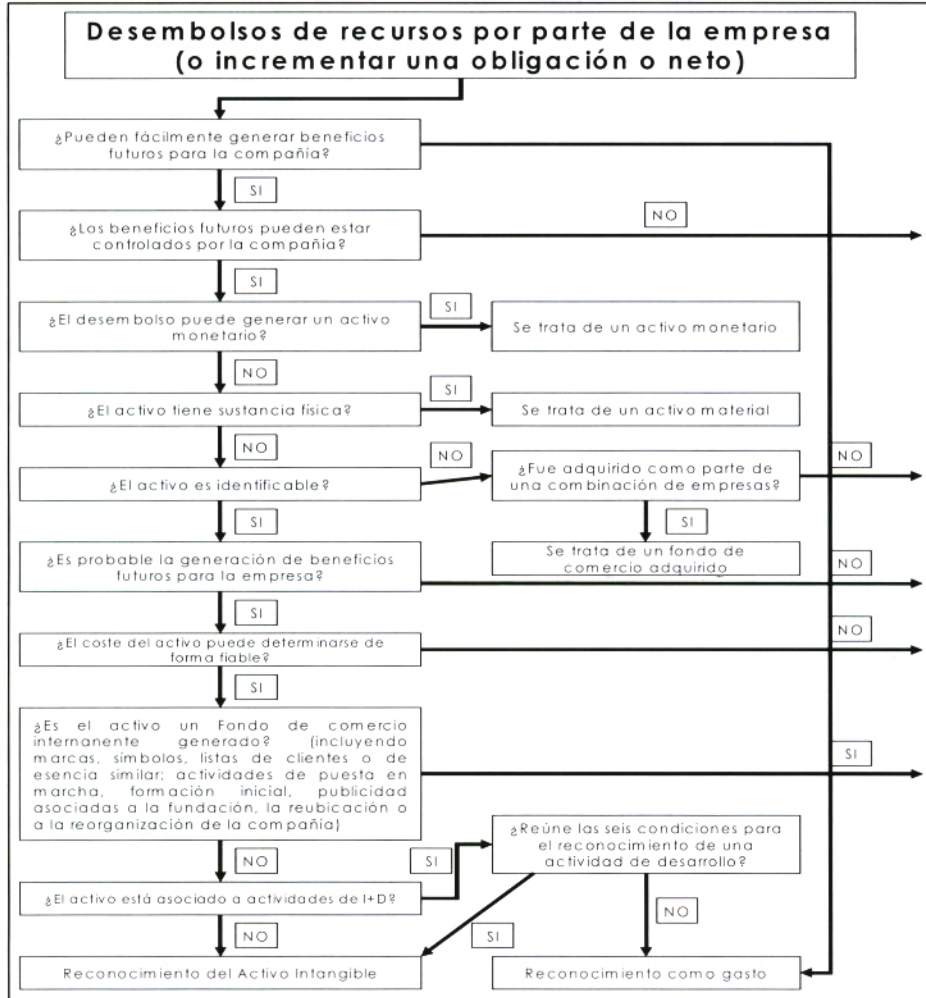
Desembolsos de recursos por parte de la empresa (o incrementar una obligación o neto)

¿Pueden fácilmente generar beneficios futuros para la compañía?

SI

¿Los beneficios futuros pueden estar controlados por la compañía?

NO

SI

¿El desembolso puede generar un activo monetario?

SI

Se trata de un activo monetario

NO

¿El activo tiene sustancia física?

SI

Se trata de un activo material

NO

NO

¿El activo es identificable?

¿Fue adquirido como parte de una combinación de empresas?

NO

SI

SI

Se trata de un fondo de comercio adquirido

¿Es probable la generación de beneficios futuros para la empresa?

NO

SI

¿El coste del activo puede determinarse de forma fiable?

NO

SI

¿Es el activo un Fondo de comercio internanente generado? (incluyendo marcas, símbolos, listas de clientes o de esencia similar; actividades de puesta en marcha, formación inicial, publicidad asociadas a la fundación, la reubicación o a la reorganización de la compañía)

SI

NO

SI

¿Reúne las seis condiciones para el reconocimiento de una actividad de desarrollo?

¿El activo está asociado a actividades de I+D?

NO

NO

SI

Reconocimiento del Activo Intangible

Reconocimiento como gasto